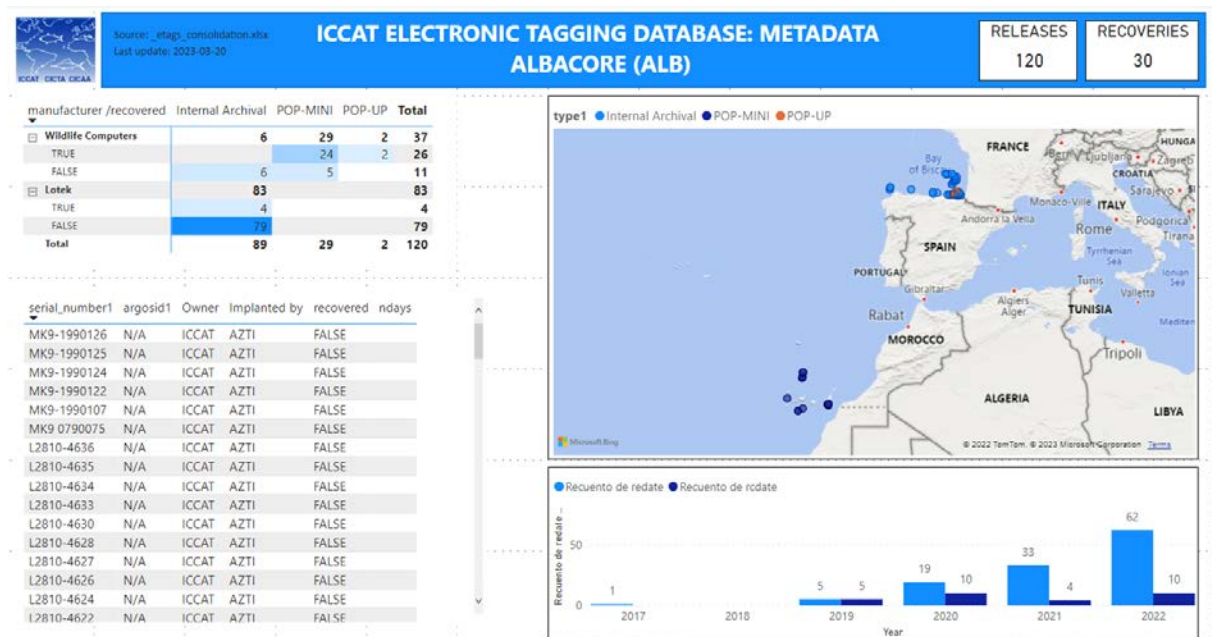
ICCAT CICTA CICAA

Source: _etags_consolidation.xlsx
Last update: 2023-03-20

ICCAT ELECTRONIC TAGGING DATABASE: METADATA
ALBACORE (ALB)

RELEASES
120

RECOVERIES
30

| manufacturer /recovered | Internal Archival | POP-MINI | POP-UP | Total |
|---|---|---|---|---|
| ⊟ Wildlife Computers | 6 | 29 | 2 | 37 |
| TRUE | | 24 | 2 | 26 |
| FALSE | 6 | 5 | | 11 |
| ⊟ Lotek | 83 | | | 83 |
| TRUE | 4 | | | 4 |
| FALSE | 79 | | | 79 |
| Total | 89 | 29 | 2 | 120 |

| serial_number1 | argosid1 | Owner | Implanted by | recovered | ndays |
|---|---|---|---|---|---|
| MK9-1990126 | N/A | ICCAT | AZTI | FALSE | |
| MK9-1990125 | N/A | ICCAT | AZTI | FALSE | |
| MK9-1990124 | N/A | ICCAT | AZTI | FALSE | |
| MK9-1990122 | N/A | ICCAT | AZTI | FALSE | |
| MK9-1990107 | N/A | ICCAT | AZTI | FALSE | |
| MK9 0790075 | N/A | ICCAT | AZTI | FALSE | |
| L2810-4636 | N/A | ICCAT | AZTI | FALSE | |
| L2810-4635 | N/A | ICCAT | AZTI | FALSE | |
| L2810-4634 | N/A | ICCAT | AZTI | FALSE | |
| L2810-4633 | N/A | ICCAT | AZTI | FALSE | |
| L2810-4630 | N/A | ICCAT | AZTI | FALSE | |
| L2810-4628 | N/A | ICCAT | AZTI | FALSE | |
| L2810-4627 | N/A | ICCAT | AZTI | FALSE | |
| L2810-4626 | N/A | ICCAT | AZTI | FALSE | |
| L2810-4624 | N/A | ICCAT | AZTI | FALSE | |
| L2810-4622 | N/A | ICCAT | AZTI | FALSE | |

type1 ● Internal Archival ● POP-MINI ● POP-UP

FRANCE Bay of Biscay Ljubljana Zagreb HUNGA CROATIA Sarajevo Monaco-Ville Andorra la Vella ITALY Podgorica Tirana Rome Tyrrhenian Sea SPAIN PORTUGAL Ionian Sea Tunis Gibraltar Valletta Algiers Alger TUNISIA Mediter Rabat MOROCCO Tripoli ALGERIA LIBYA

Microsoft Bing © 2022 TomTom, © 2023 Microsoft Corporation Terms

● Recuento de redate ● Recuento de rcdate

Recuento de redate

50
0

1 2017
2018
5 5 2019
19 10 2020
33 4 2021
62 10 2022

Year